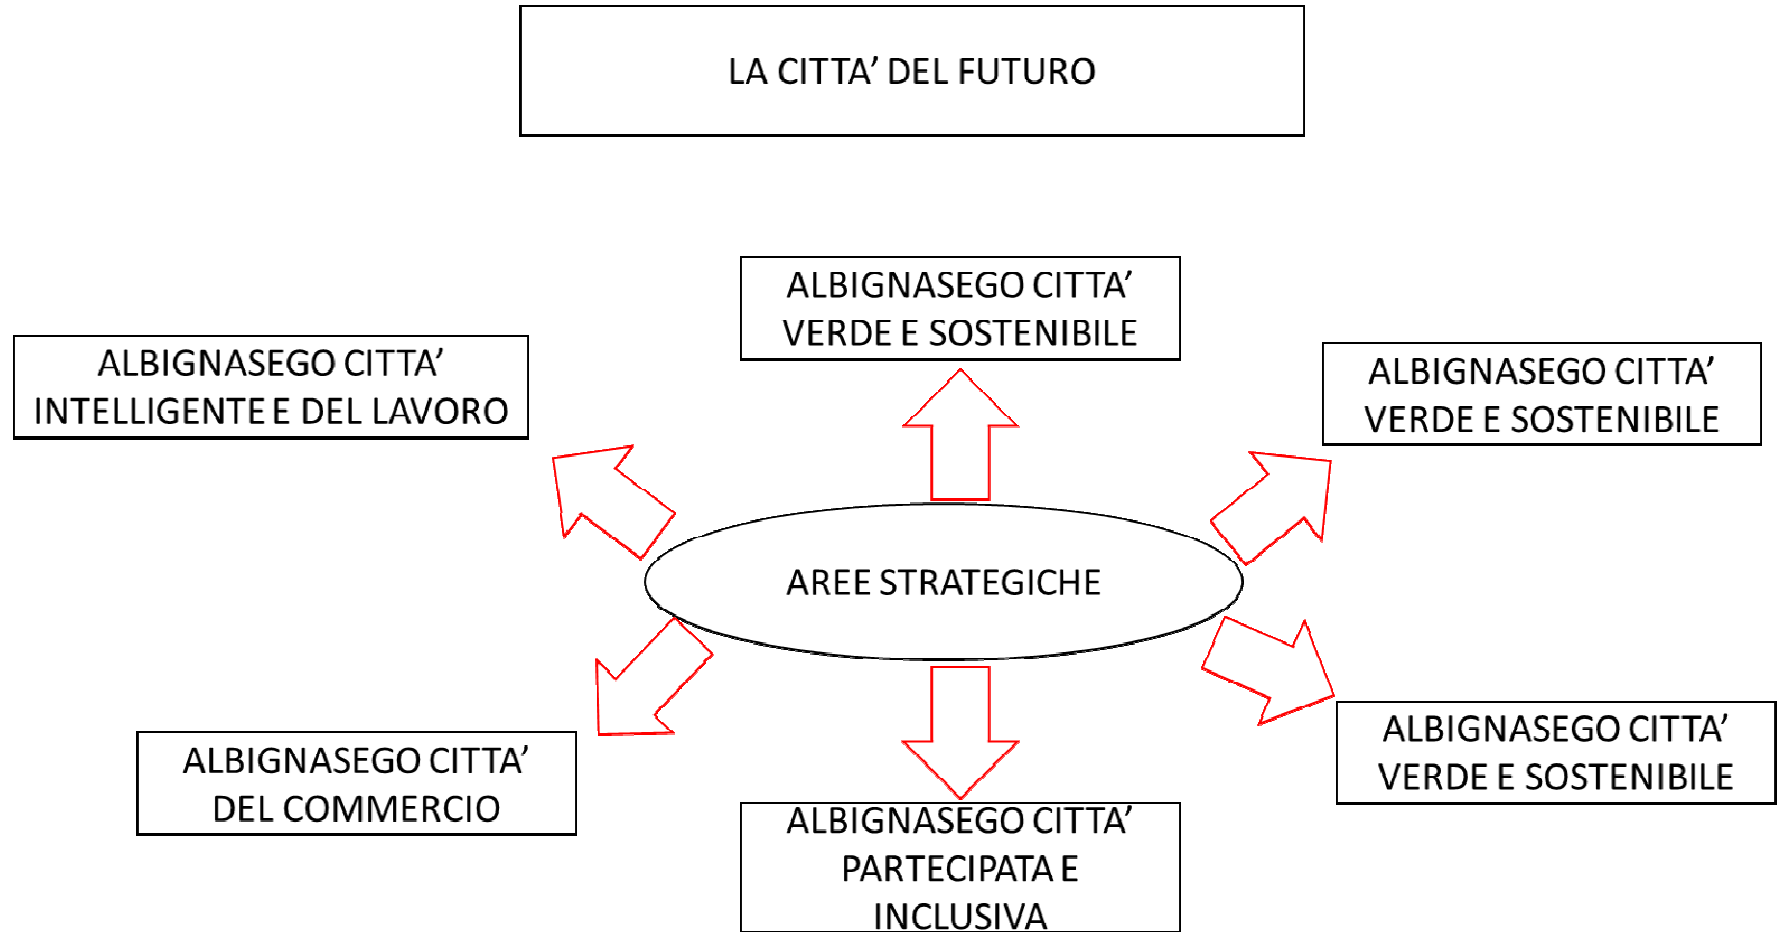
LA CITTA' DEL FUTURO

ALBIGNASEGO CITTA' INTELLIGENTE E DEL LAVORO

ALBIGNASEGO CITTA' VERDE E SOSTENIBILE

ALBIGNASEGO CITTA' VERDE E SOSTENIBILE

AREE STRATEGICHE

ALBIGNASEGO CITTA' DEL COMMERCIO

ALBIGNASEGO CITTA' PARTECIPATA E INCLUSIVA

ALBIGNASEGO CITTA' VERDE E SOSTENIBILE